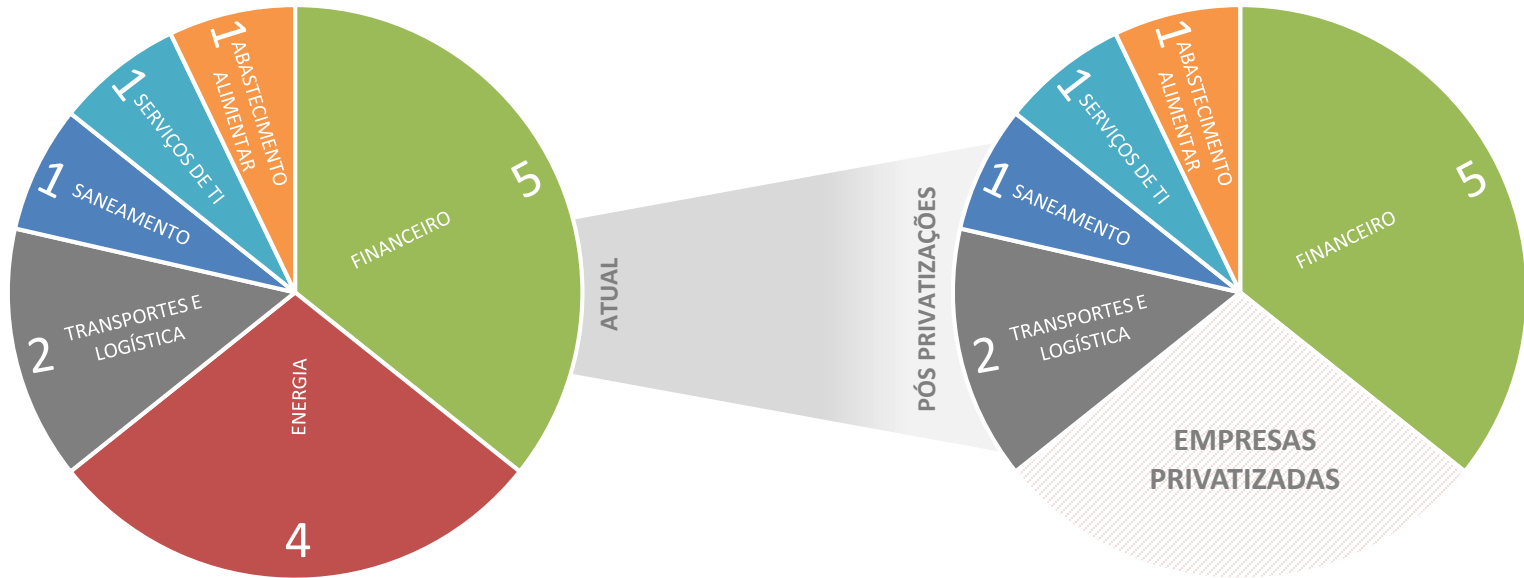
1 ABASTECIMENTO ALIMENTAR

1 SERVIÇOS DE TI

1 SANEAMENTO

2 TRANSPORTES E LOGÍSTICA

ENERGIA 4

FINANCEIRO 5

ATUAL

PÓS PRIVATIZAÇÕES

1 ABASTECIMENTO ALIMENTAR

1 SERVIÇOS DE TI

1 SANEAMENTO

2 TRANSPORTES E LOGÍSTICA

EMPRESAS PRIVATIZADAS

FINANCEIRO 5